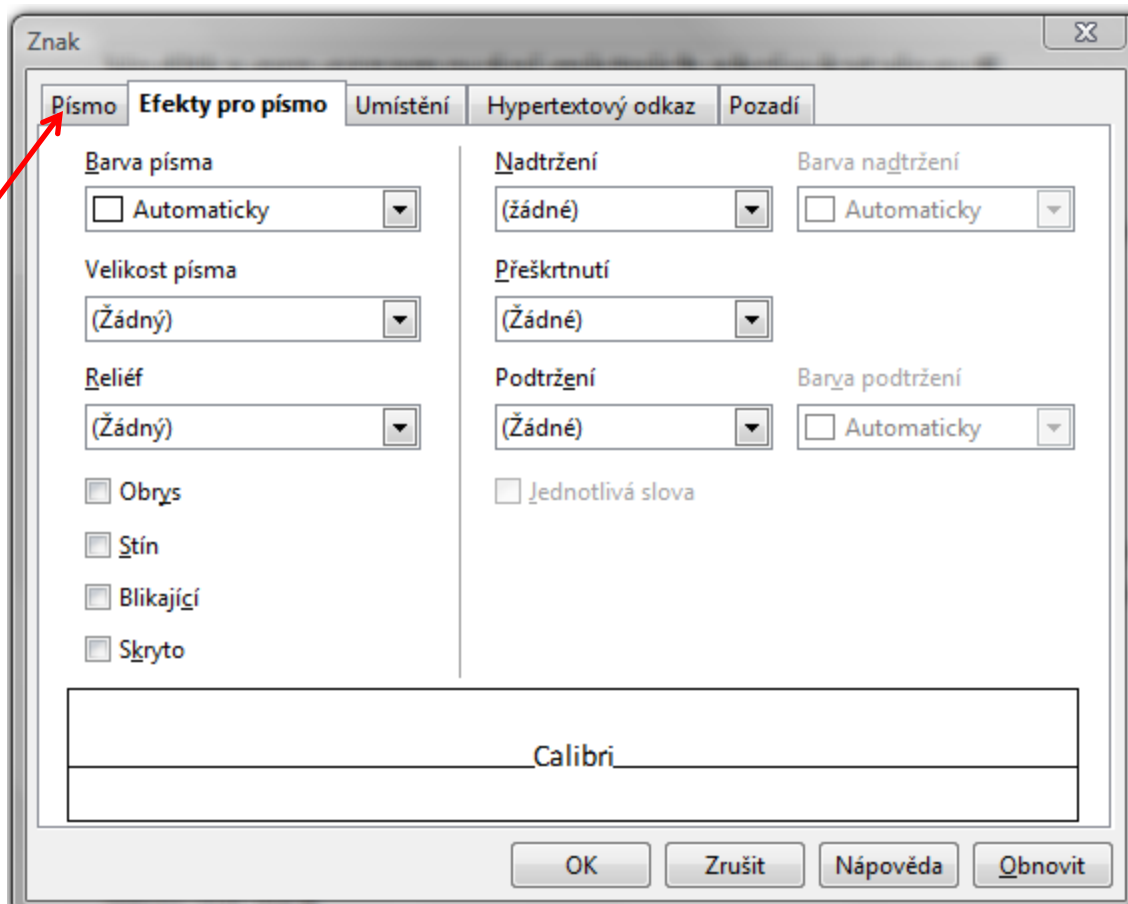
Znak

Písmo | Efekty pro písmo | Umístění | Hypertextový odkaz | Pozadí

Barva písma
Automaticky

Velikost písma
(Žádný)

Reliéf
(Žádný)

Obrys
Stín
Blikající
Skryto

Nadtržení
(žádné)

Barva nadtržení
Automaticky

Přeškrtnutí
(Žádné)

Podtržení
(Žádné)

Barva podtržení
Automaticky

Jednotlivá slova

Calibri

OK | Zrušit | Nápověda | Obnovit